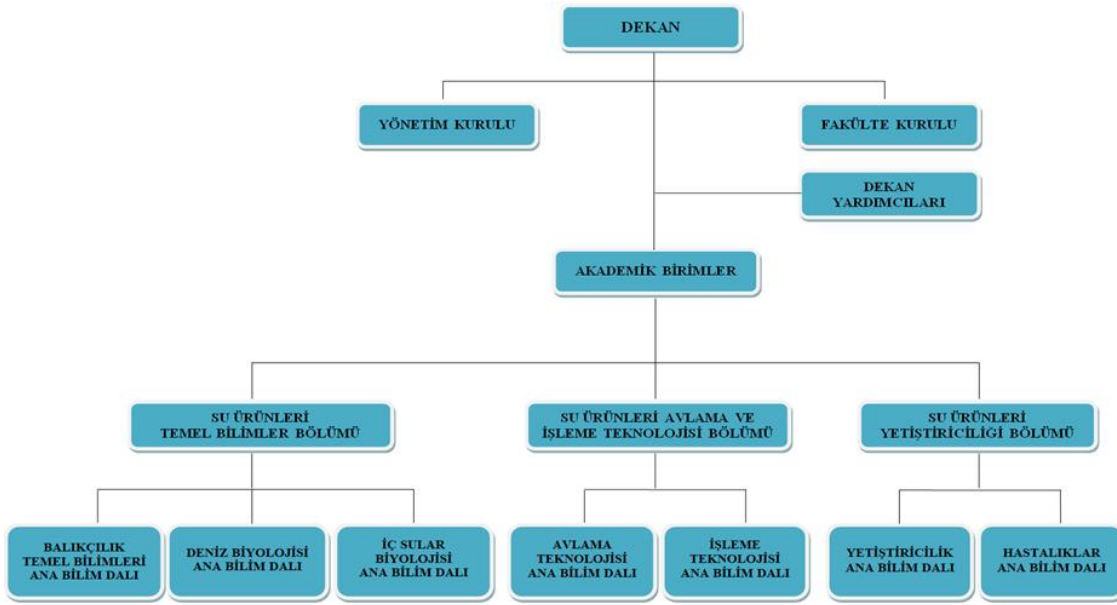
DEKAN

YÖNETİM KURULU

FAKÜLTE KURULU

DEKAN YARDIMCILARI

AKADEMİK BİRİMLER

SU ÜRÜNLERİ TEMEL BİLİMLER BÖLÜMÜ

SU ÜRÜNLERİ AVLAMA VE İŞLEME TEKNOLOJİSİ BÖLÜMÜ

SU ÜRÜNLERİ YETİŞTİRİCİLİĞİ BÖLÜMÜ

BALIKÇILIK TEMEL BİLİMLERİ ANA BİLİM DALI

DENİZ BİYOLOJİSİ ANA BİLİM DALI

İÇ SULAR BİYOLOJİSİ ANA BİLİM DALI

AVLAMA TEKNOLOJİSİ ANA BİLİM DALI

İŞLEME TEKNOLOJİSİ ANA BİLİM DALI

YETİŞTİRİCİLİK ANA BİLİM DALI

HASTALIKLAR ANA BİLİM DALI